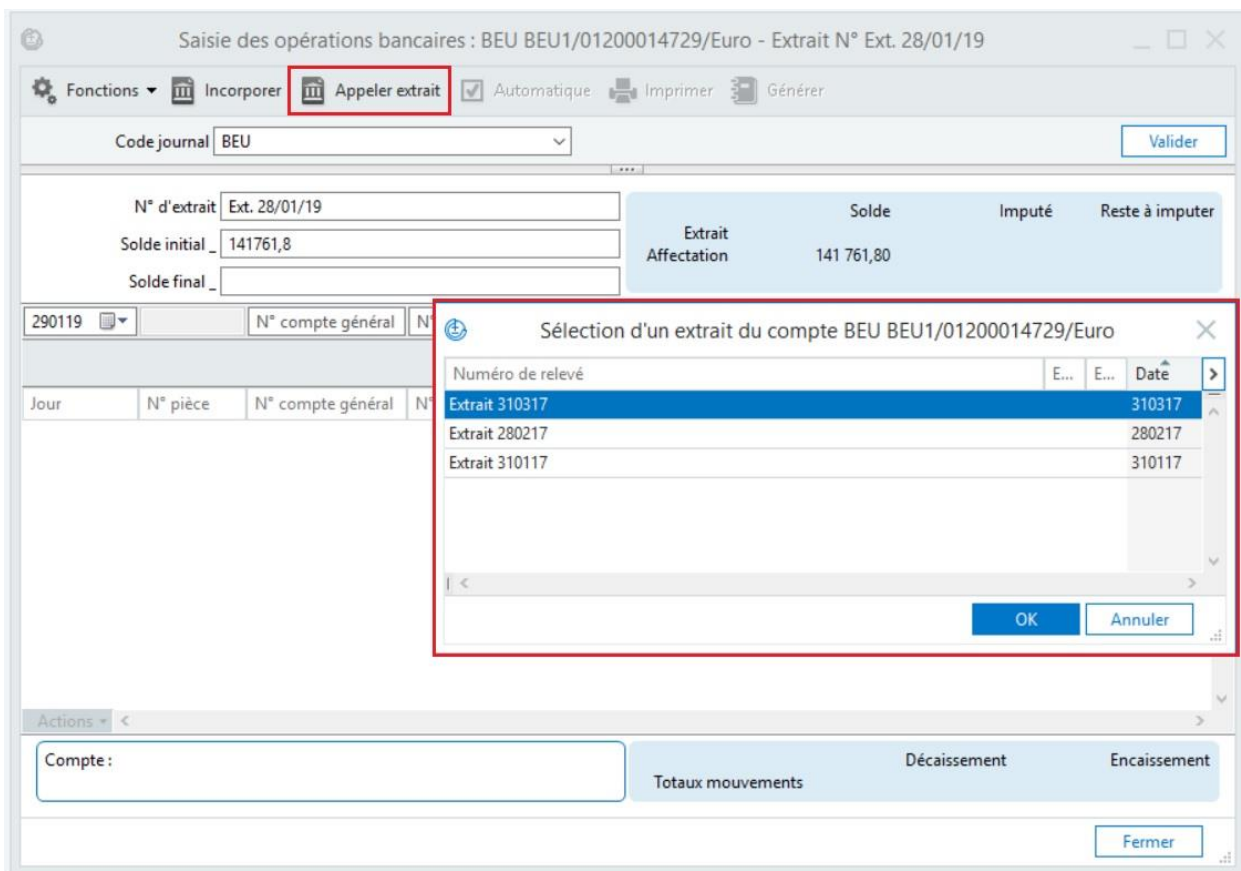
Saisie des opérations bancaires : BEU BEU1/01200014729/Euro - Extrait N° Ext. 28/01/19

Fonctions ▾ Incorporer Appeler extrait Automatique Imprimer Générer

Code journal BEU

Valider

N° d'extrait Ext. 28/01/19
Solde initial _ 141761,8
Solde final _

| | Solde | Imputé | Reste à imputer |
|---|---|---|---|
| Extrait Affectation | 141 761,80 | | |

290119 | N° compte général | N°

Jour | N° pièce | N° compte général | N°

Sélection d'un extrait du compte BEU BEU1/01200014729/Euro

| Numéro de relevé | E... | E... | Date |
|---|---|---|---|
| Extrait 310317 | | | 310317 |
| Extrait 280217 | | | 280217 |
| Extrait 310117 | | | 310117 |

OK Annuler

Actions ▾

Compte :

| | Décaissement | Encaissement |
|---|---|---|
| Totaux mouvements | | |

Fermer